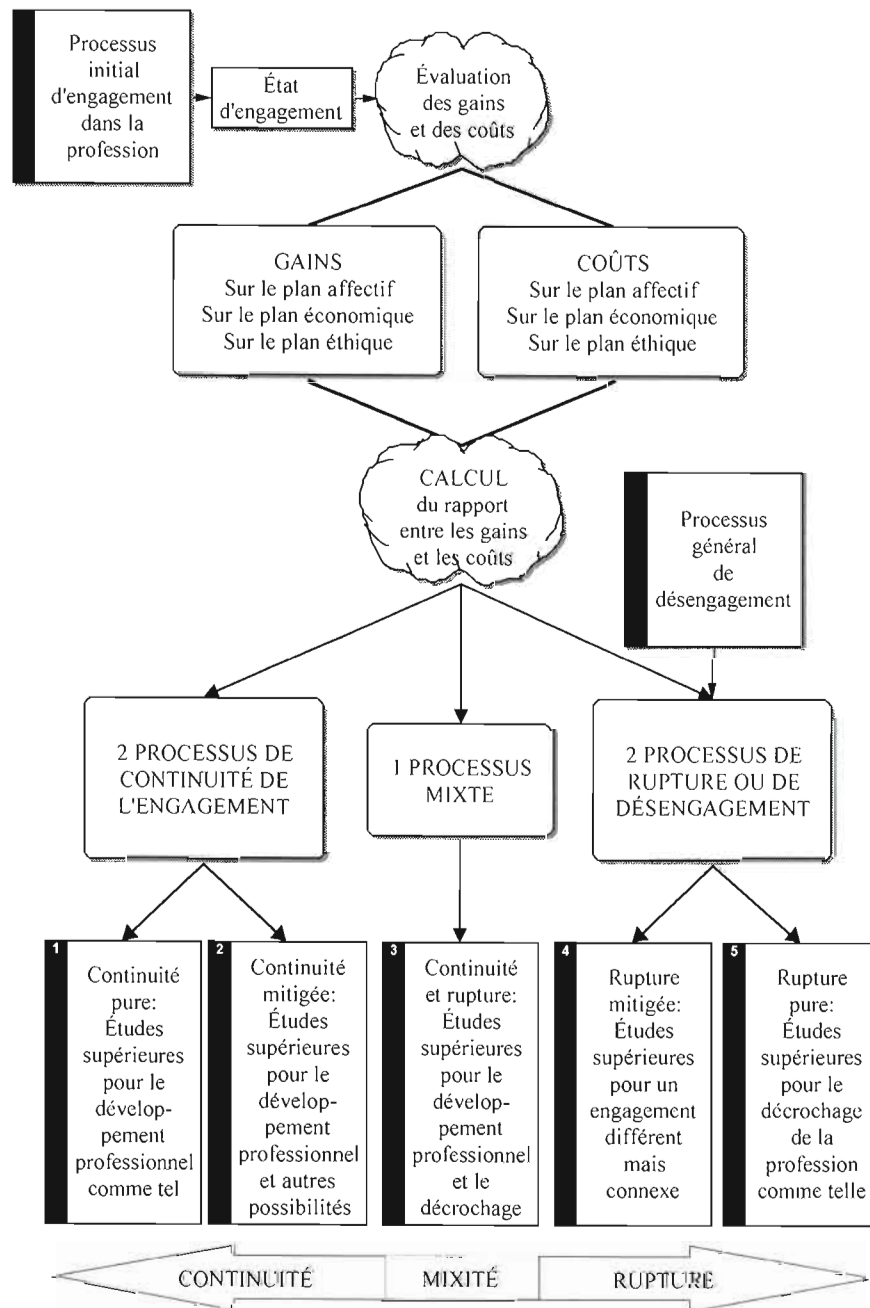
Processus initial d'engagement dans la profession

État d'engagement

Évaluation des gains et des coûts

GAINS
Sur le plan affectif
Sur le plan économique
Sur le plan éthique

COÛTS
Sur le plan affectif
Sur le plan économique
Sur le plan éthique

CALCUL
du rapport entre les gains et les coûts

Processus général de désengagement

2 PROCESSUS DE CONTINUITÉ DE L'ENGAGEMENT

1 PROCESSUS MIXTE

2 PROCESSUS DE RUPTURE OU DE DÉSENGAGEMENT

1
Continuité pure: Études supérieures pour le développement professionnel comme tel

2
Continuité mitigée: Études supérieures pour le développement professionnel et autres possibilités

3
Continuité et rupture: Études supérieures pour le développement professionnel et le décrochage

4
Rupture mitigée: Études supérieures pour un engagement différent mais connexe

5
Rupture pure: Études supérieures pour le décrochage de la profession comme telle

CONTINUITÉ
MIXITÉ
RUPTURE